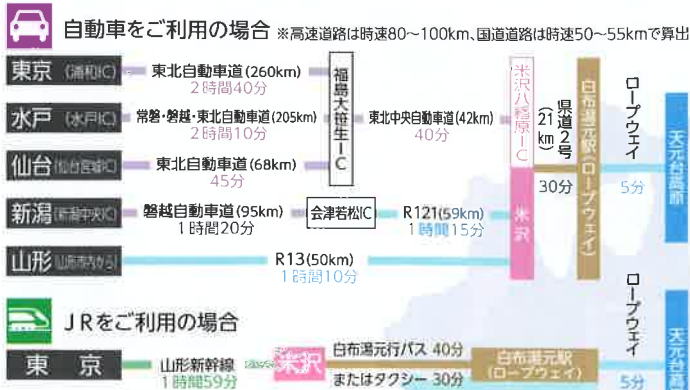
自動車をご利用の場合 ※高速道路は時速80～100km、国道道路は時速50～55kmで算出

東京 (浦和IC)
東北自動車道(260km)
2時間40分

水戸 (水戸IC)
常磐・磐越・東北自動車道(205km)
2時間10分

仙台 (仙台宮城IC)
東北自動車道(68km)
45分

福島大笹生IC

東北中央自動車道(42km)
40分

米沢八幡原IC

県道2号
(21km)
30分

白布湯元駅(ロープウェイ)

ロープウェイ
5分

天元台高原

新潟 (新潟中央IC)
磐越自動車道(95km)
1時間20分

会津若松IC

R121(59km)
1時間15分

米沢

山形 (山形市内から)
R13(50km)
1時間10分

JRをご利用の場合

東京
山形新幹線
1時間59分

米沢

白布湯元行バス 40分
またはタクシー 30分

白布湯元駅(ロープウェイ)

ロープウェイ
5分

天元台高原